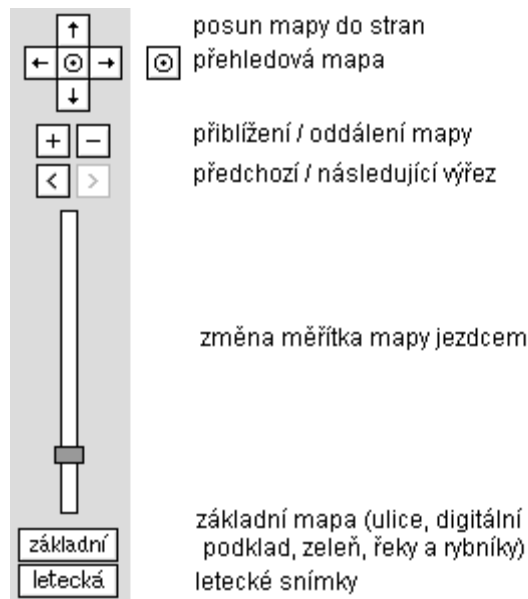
↑
← ⊙ →
↓
posun mapy do stran
⊙ přehledová mapa

+ −
přiblížení / oddálení mapy
< >
předchozí / následující výřez

změna měřítka mapy jezdcem

základní
letecká
základní mapa (ulice, digitální podklad, zeleň, řeky a rybníky)
letecké snímky